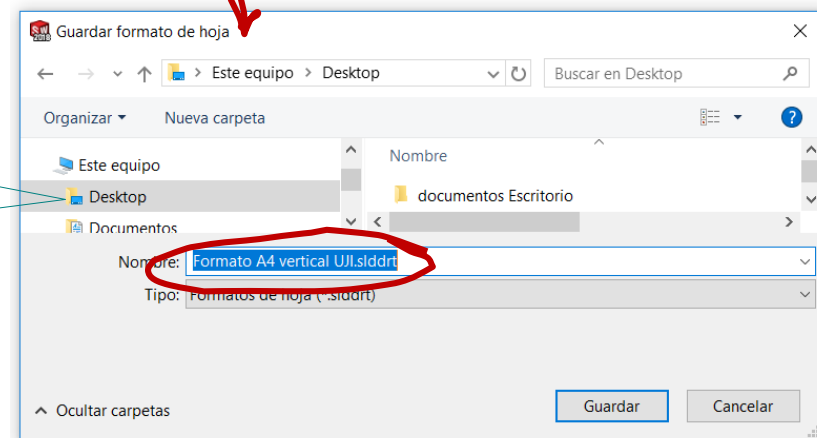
Guardar formato de hoja

Este equipo > Desktop

Buscar en Desktop

Organizar ▾ Nueva carpeta

Este equipo
Desktop
Documentos

Nombre
documentos Escritorio

Nombre: Formato A4 vertical UJI.slddrt
Tipo: Formatos de hoja (*.slddrt)

Ocultar carpetas

Guardar Cancelar